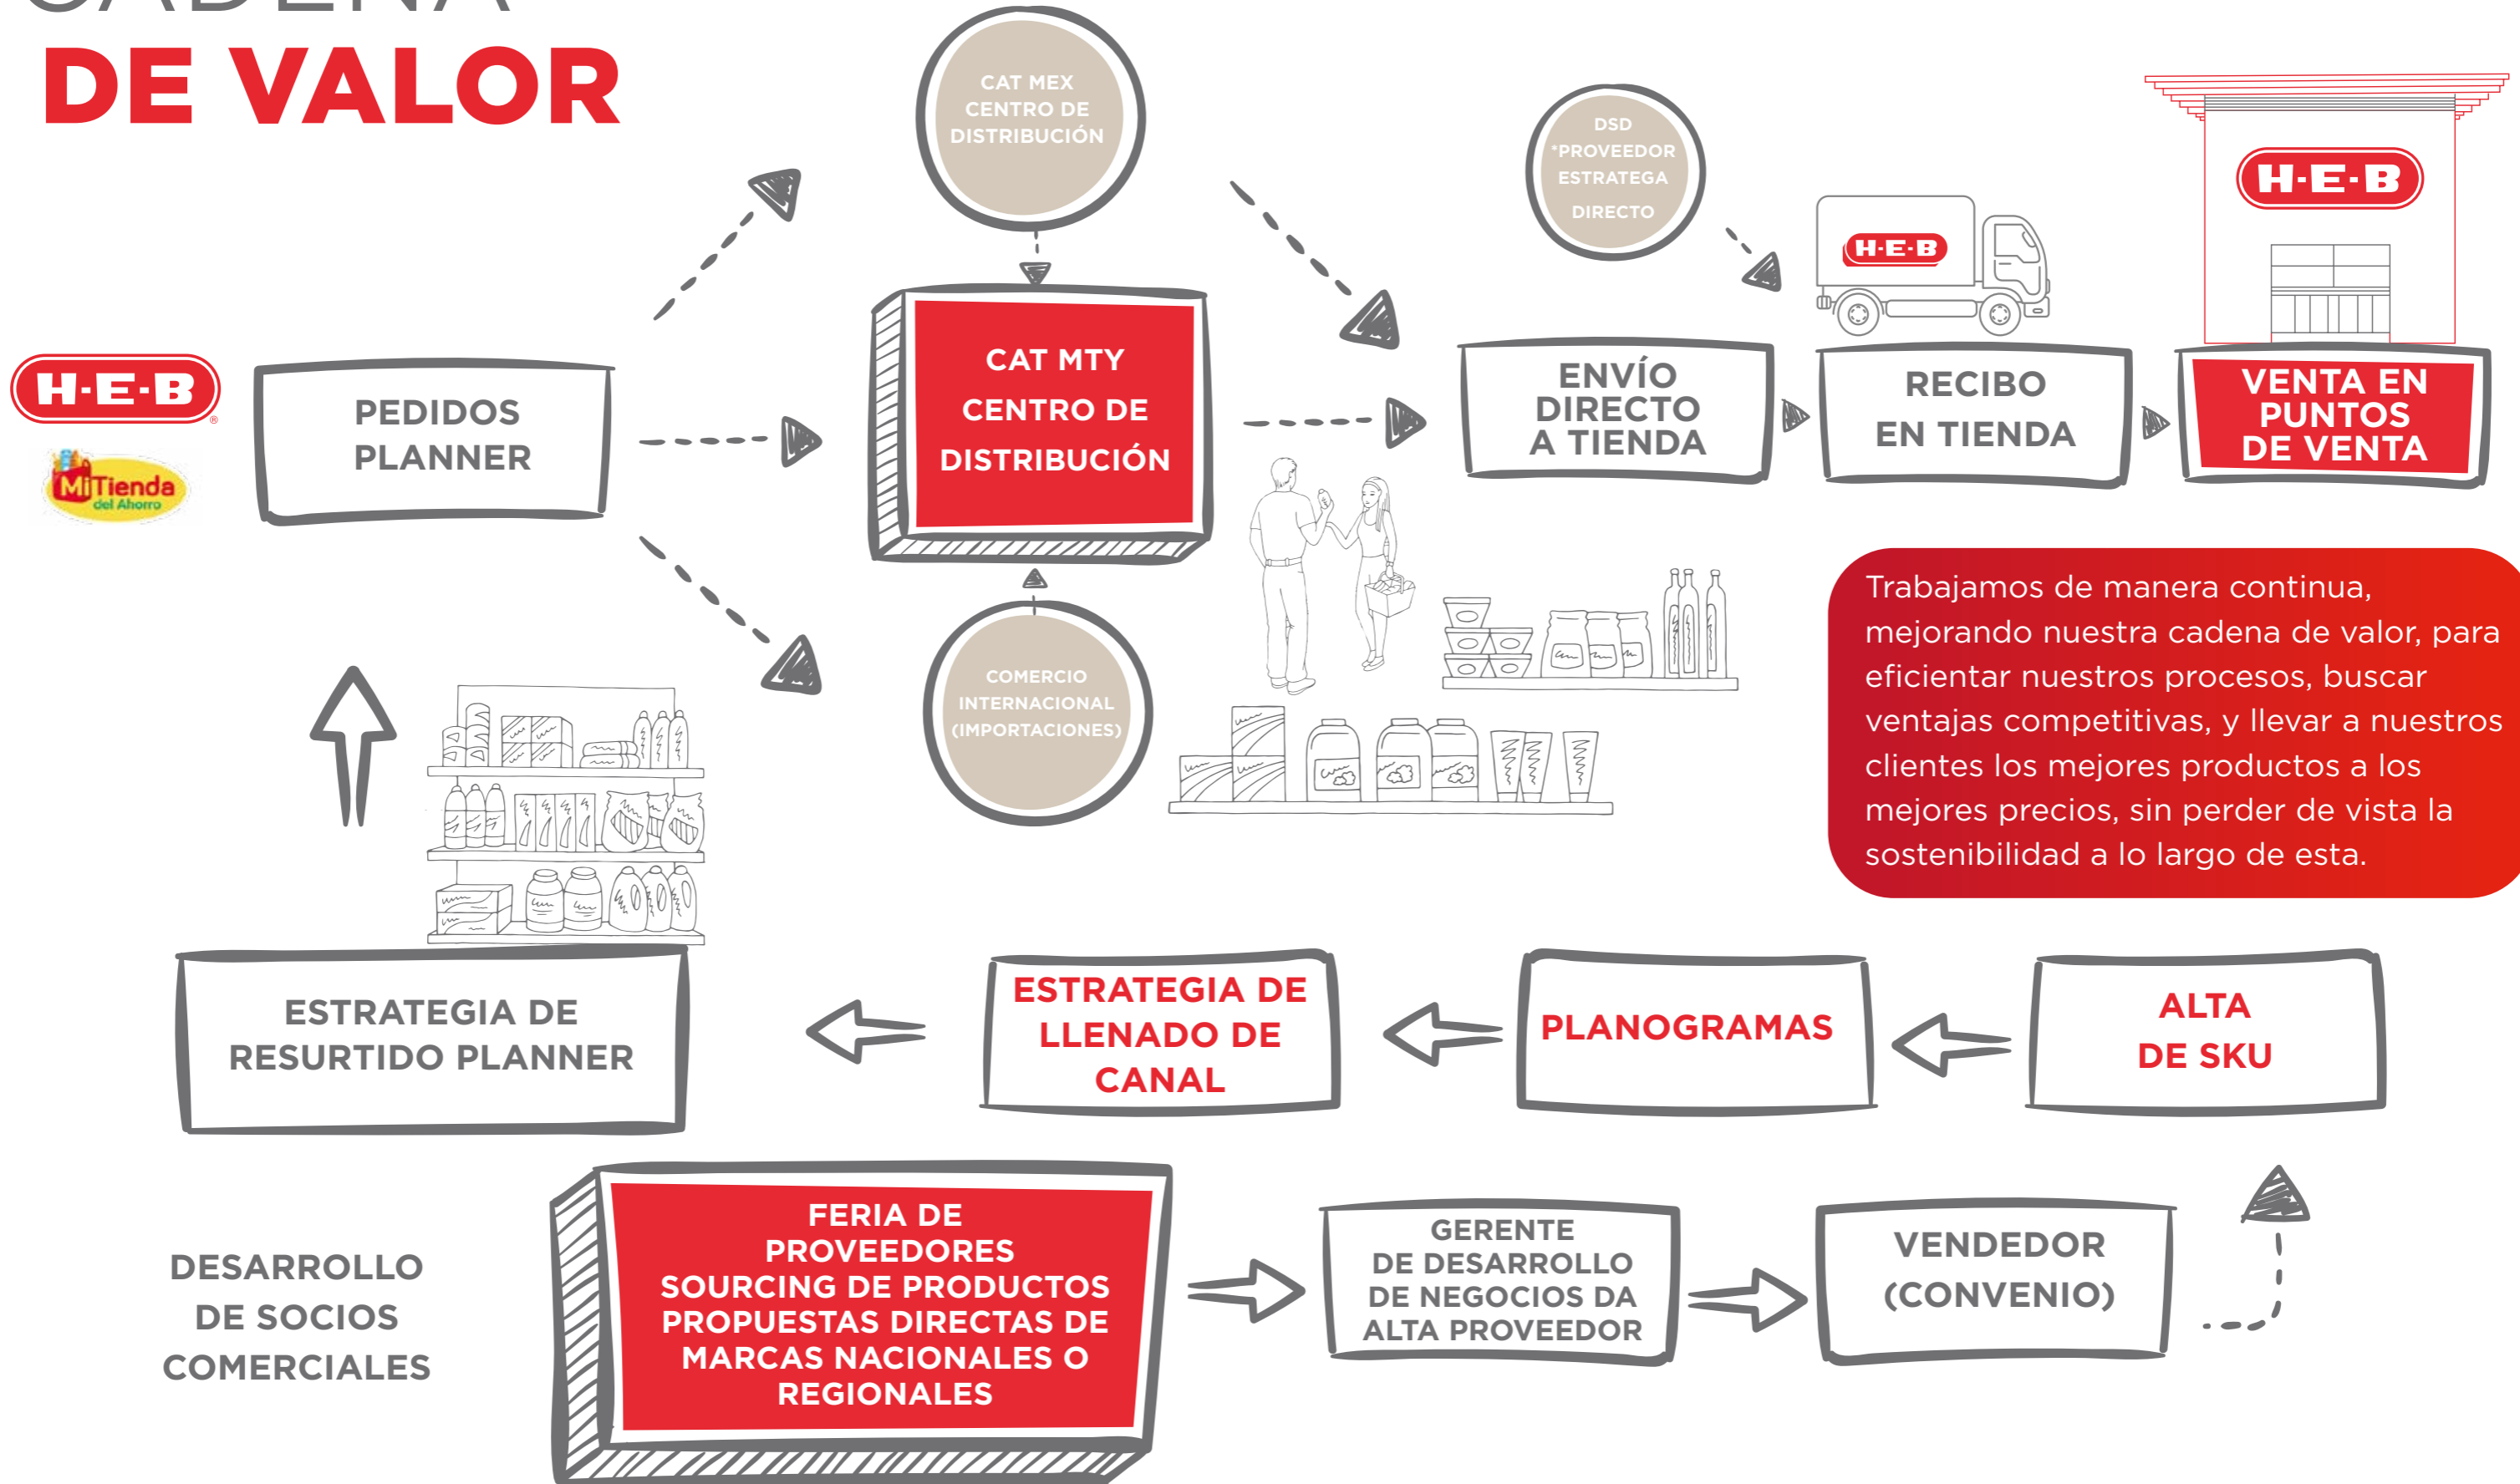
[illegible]
DE VALOR

H-E-B
MiTienda del Ahorro

PEDIDOS PLANNER

CAT MEX CENTRO DE DISTRIBUCIÓN

CAT MTY CENTRO DE DISTRIBUCIÓN

COMERCIO INTERNACIONAL (IMPORTACIONES)

DSD *PROVEEDOR ESTRATEGA DIRECTO

H-E-B

H-E-B

ENVÍO DIRECTO A TIENDA

RECIBO EN TIENDA

VENTA EN PUNTOS DE VENTA

Trabajamos de manera continua, mejorando nuestra cadena de valor, para eficientar nuestros procesos, buscar ventajas competitivas, y llevar a nuestros clientes los mejores productos a los mejores precios, sin perder de vista la sostenibilidad a lo largo de esta.

ESTRATEGIA DE RESURTIDO PLANNER

ESTRATEGIA DE LLENADO DE CANAL

PLANOGRAMAS

ALTA DE SKU

DESARROLLO DE SOCIOS COMERCIALES

FERIA DE PROVEEDORES SOURCING DE PRODUCTOS PROPUESTAS DIRECTAS DE MARCAS NACIONALES O REGIONALES

GERENTE DE DESARROLLO DE NEGOCIOS DA ALTA PROVEEDOR

VENDEDOR (CONVENIO)